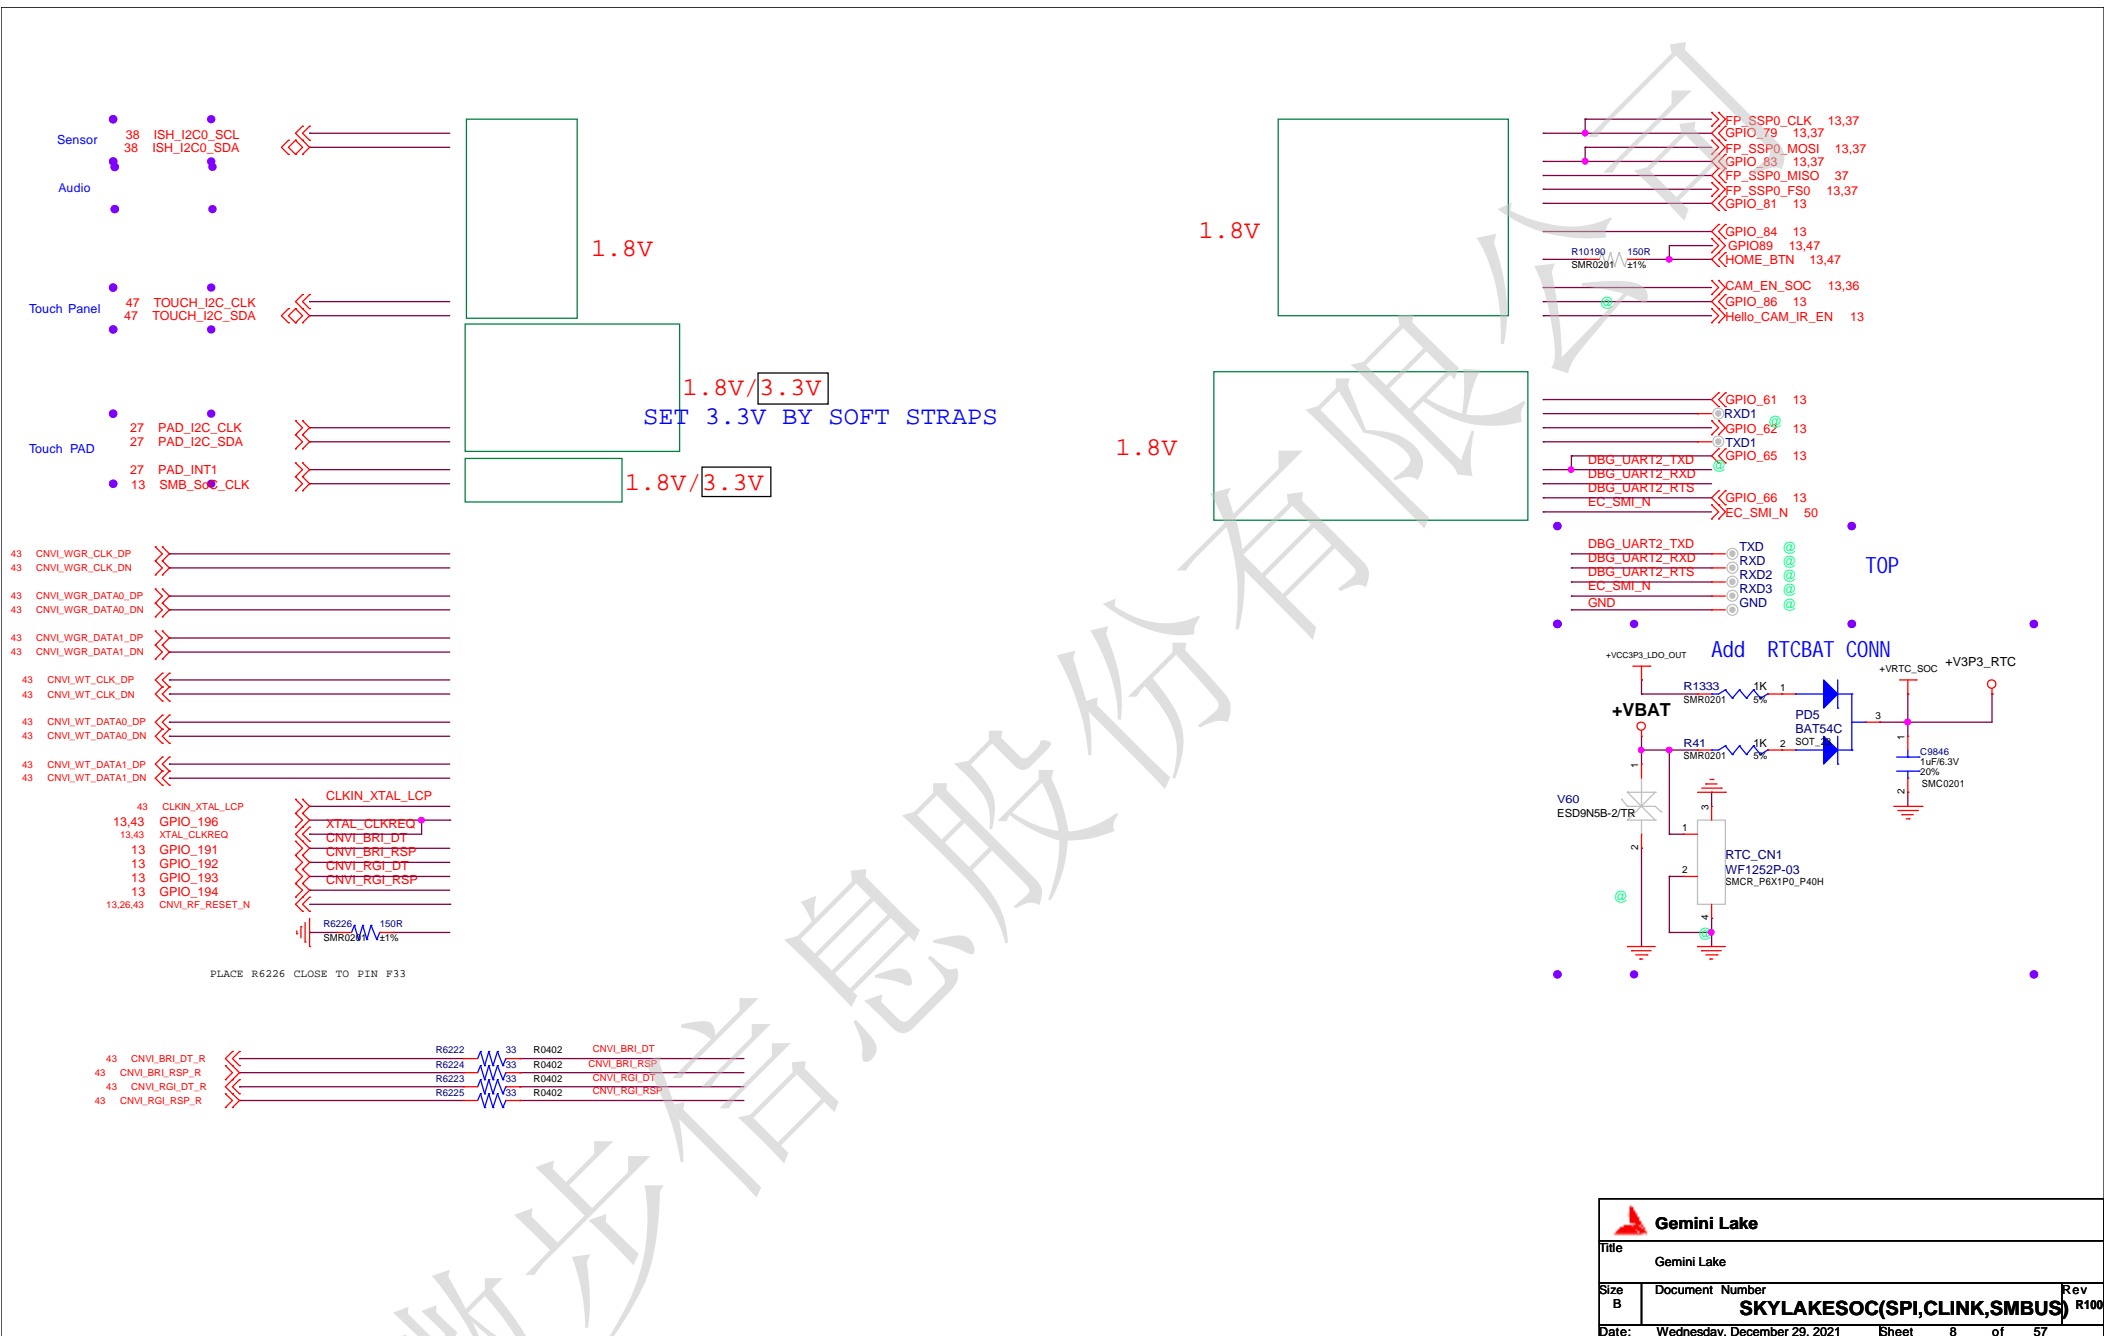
Sensor 38 ISH_I2C0_SCL
38 ISH_I2C0_SDA

Audio

Touch Panel 47 TOUCH_I2C_CLK
47 TOUCH_I2C_SDA

Touch PAD 27 PAD_I2C_CLK
27 PAD_I2C_SDA
27 PAD_INT1
13 SMB_SoC_CLK

1.8V

1.8V/3.3V
SET 3.3V BY SOFT STRAPS

1.8V/3.3V

43 CNVI_WGR_CLK_DP
43 CNVI_WGR_CLK_DN
43 CNVI_WGR_DATA0_DP
43 CNVI_WGR_DATA0_DN
43 CNVI_WGR_DATA1_DP
43 CNVI_WGR_DATA1_DN
43 CNVI_WT_CLK_DP
43 CNVI_WT_CLK_DN
43 CNVI_WT_DATA0_DP
43 CNVI_WT_DATA0_DN
43 CNVI_WT_DATA1_DP
43 CNVI_WT_DATA1_DN

CLKIN_XTAL_LCP
43 CLKIN_XTAL_LCP
13,43 GPIO_196 XTAL_CLKREQ
13,43 XTAL_CLKREQ CNVI_BRI_DT
13 GPIO_191 CNVI_BRI_RSP
13 GPIO_192 CNVI_RGI_DT
13 GPIO_193 CNVI_RGI_RSP
13 GPIO_194
13,26,43 CNVI_RF_RESET_N

R6226 150R
SMR0201 ±1%

PLACE R6226 CLOSE TO PIN F33

43 CNVI_BRI_DT_R
43 CNVI_BRI_RSP_R
43 CNVI_RGI_DT_R
43 CNVI_RGI_RSP_R

R6222 33 R0402 CNVI_BRI_DT
R6224 33 R0402 CNVI_BRI_RSP
R6223 33 R0402 CNVI_RGI_DT
R6225 33 R0402 CNVI_RGI_RSP

1.8V

FP_SSP0_CLK 13,37
GPIO_79 13,37
FP_SSP0_MOSI 13,37
GPIO_83 13,37
FP_SSP0_MISO 37
FP_SSP0_FS0 13,37
GPIO_81 13
GPIO_84 13
GPIO89 13,47
HOME_BTN 13,47
R10190 150R
SMR0201 ±1%
CAM_EN_SOC 13,36
GPIO_86 13
Hello_CAM_IR_EN 13

1.8V

GPIO_61 13
RXD1
GPIO_62 13
TXD1
GPIO_65 13
DBG_UART2_TXD
DBG_UART2_RXD
DBG_UART2_RTS
EC_SMI_N
GPIO_66 13
EC_SMI_N 50

DBG_UART2_TXD TXD
DBG_UART2_RXD RXD
DBG_UART2_RTS RXD2
EC_SMI_N RXD3
GND GND

TOP

Add RTCBAT CONN
+VCC3P3_LDO_OUT
+VRTC_SOC
+V3P3_RTC
R1333 1K 1
SMR0201 5%
+VBAT
PD5
BAT54C
SOT_23
3
R41 1K 2
SMR0201 5%
C9846
1uF/6.3V
20%
SMC0201
1
2
V60
ESD9N5B-2/TR
1
2
3
1
2
4
RTC_CN1
WF1252P-03
SMCR_P6X1P0_P40H

Gemini Lake
Title
Gemini Lake
Size
B
Document Number
SKYLAKESOC(SPI,CLINK,SMBUS)
Rev
R100
Date: Wednesday, December 29, 2021 Sheet 8 of 57